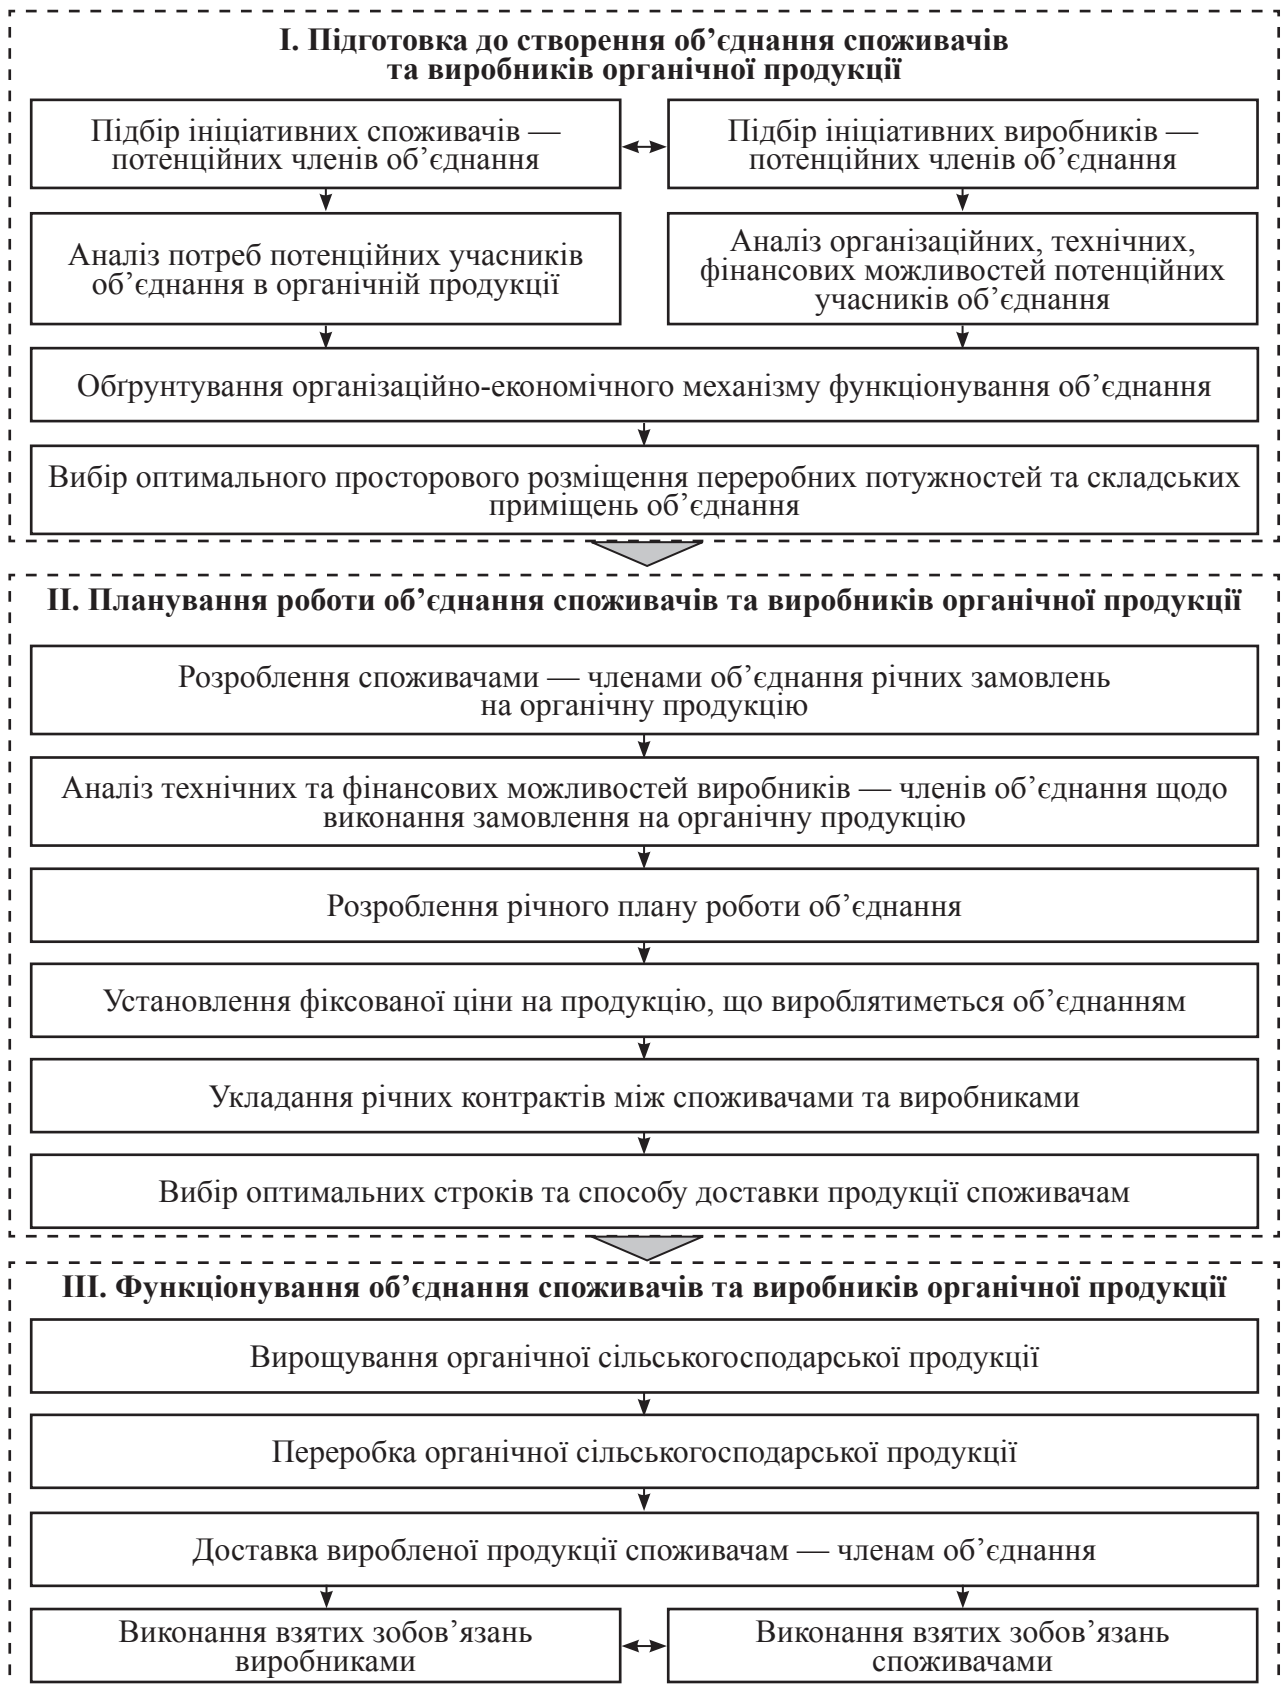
I. Підготовка до створення об’єднання споживачів та виробників органічної продукції

Підбір ініціативних споживачів — потенційних членів об’єднання

Підбір ініціативних виробників — потенційних членів об’єднання

Аналіз потреб потенційних учасників об’єднання в органічній продукції

Аналіз організаційних, технічних, фінансових можливостей потенційних учасників об’єднання

Обґрунтування організаційно-економічного механізму функціонування об’єднання

Вибір оптимального просторового розміщення переробних потужностей та складських приміщень об’єднання

II. Планування роботи об’єднання споживачів та виробників органічної продукції

Розроблення споживачами — членами об’єднання річних замовлень на органічну продукцію

Аналіз технічних та фінансових можливостей виробників — членів об’єднання щодо виконання замовлення на органічну продукцію

Розроблення річного плану роботи об’єднання

Установлення фіксованої ціни на продукцію, що вироблятиметься об’єднанням

Укладання річних контрактів між споживачами та виробниками

Вибір оптимальних строків та способу доставки продукції споживачам

III. Функціонування об’єднання споживачів та виробників органічної продукції

Вирощування органічної сільськогосподарської продукції

Переробка органічної сільськогосподарської продукції

Доставка виробленої продукції споживачам — членам об’єднання

Виконання взятих зобов’язань виробниками

Виконання взятих зобов’язань споживачами